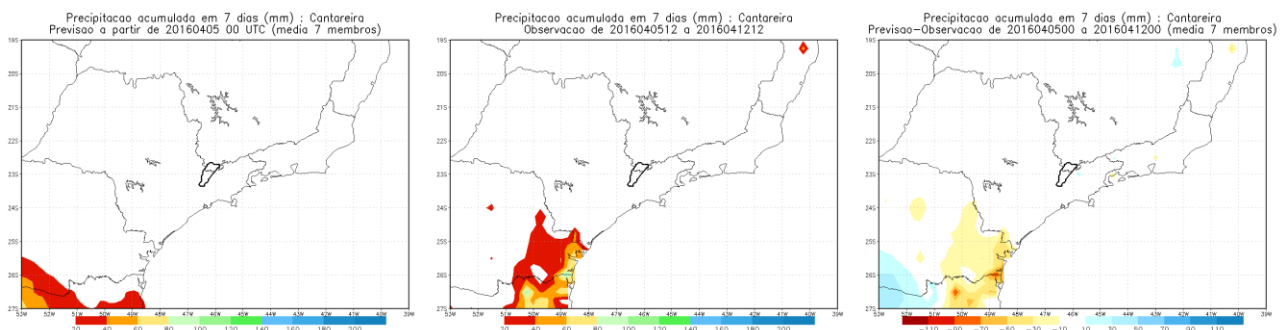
Precipitacao acumulada em 7 dias (mm) : Cantareira
Previsao a partir de 20160405 00 UTC (media 7 membros)

19S
20S
21S
22S
23S
24S
25S
26S
27S
53W 52W 51W 50W 49W 48W 47W 46W 45W 44W 43W 42W 41W 40W 39W
20 40 60 80 100 120 140 160 180 200

Precipitacao acumulada em 7 dias (mm) : Cantareira
Observacao de 2016040512 a 2016041212

19S
20S
21S
22S
23S
24S
25S
26S
27S
53W 52W 51W 50W 49W 48W 47W 46W 45W 44W 43W 42W 41W 40W 39W
20 40 60 80 100 120 140 160 180 200

Precipitacao acumulada em 7 dias (mm) : Cantareira
Previsao−Observacao de 2016040500 a 2016041200 (media 7 membros)

19S
20S
21S
22S
23S
24S
25S
26S
27S
53W 52W 51W 50W 49W 48W 47W 46W 45W 44W 43W 42W 41W 40W 39W
−110 −90 −70 −50 −30 −10 10 30 50 70 90 110